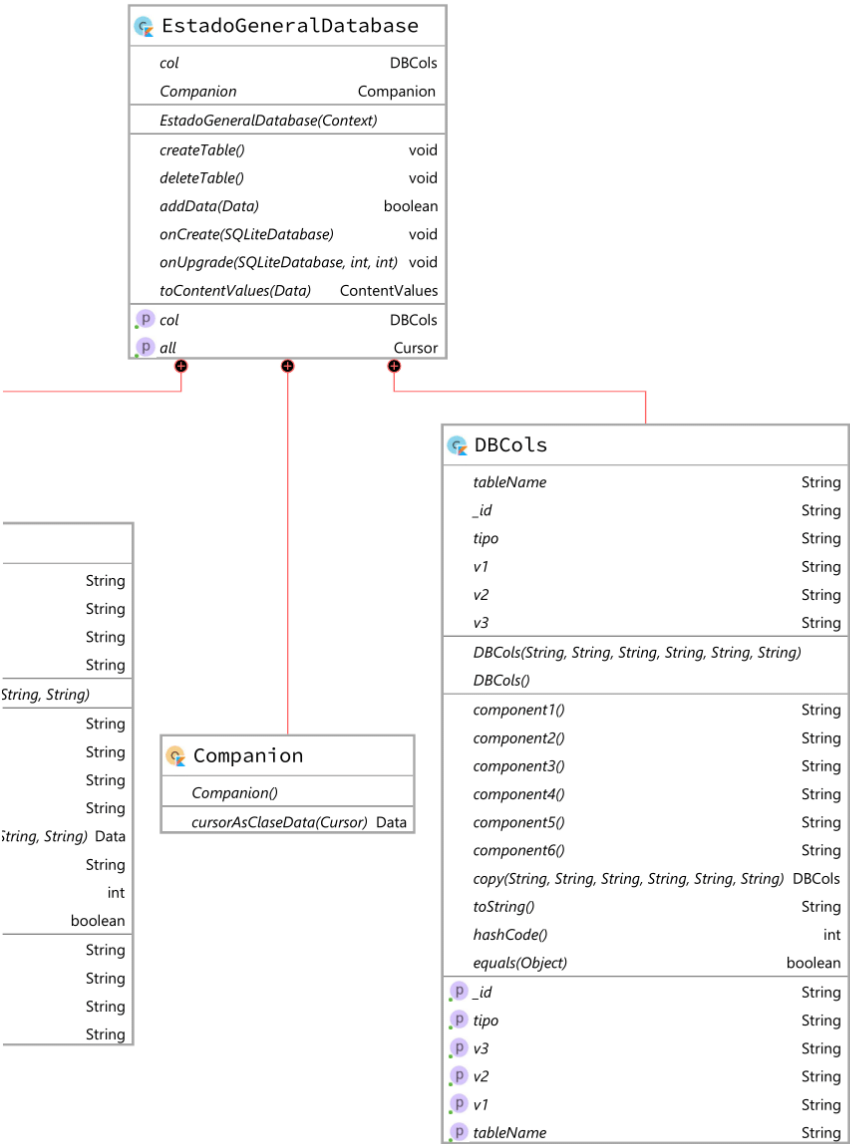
EstadoGeneralDatabase

| | |
|---|---|
| col | DBCols |
| Companion | Companion |
| EstadoGeneralDatabase(Context) | |
| createTable() | void |
| deleteTable() | void |
| addData(Data) | boolean |
| onCreate(SQLiteDatabase) | void |
| onUpgrade(SQLiteDatabase, int, int) | void |
| toContentValues(Data) | ContentValues |
| p col | DBCols |
| p all | Cursor |

| | |
|---|---|
| | String |
| | String |
| | String |
| | String |
| String, String) | |
| | String |
| | String |
| | String |
| | String |
| String, String) | Data |
| | String |
| | int |
| | boolean |
| | String |
| | String |
| | String |
| | String |

Companion

| | |
|---|---|
| Companion() | |
| cursorAsClaseData(Cursor) | Data |

DBCols

| | |
|---|---|
| tableName | String |
| _id | String |
| tipo | String |
| v1 | String |
| v2 | String |
| v3 | String |
| DBCols(String, String, String, String, String, String) | |
| DBCols() | |
| component1() | String |
| component2() | String |
| component3() | String |
| component4() | String |
| component5() | String |
| component6() | String |
| copy(String, String, String, String, String, String) | DBCols |
| toString() | String |
| hashCode() | int |
| equals(Object) | boolean |
| p _id | String |
| p tipo | String |
| p v3 | String |
| p v2 | String |
| p v1 | String |
| p tableName | String |